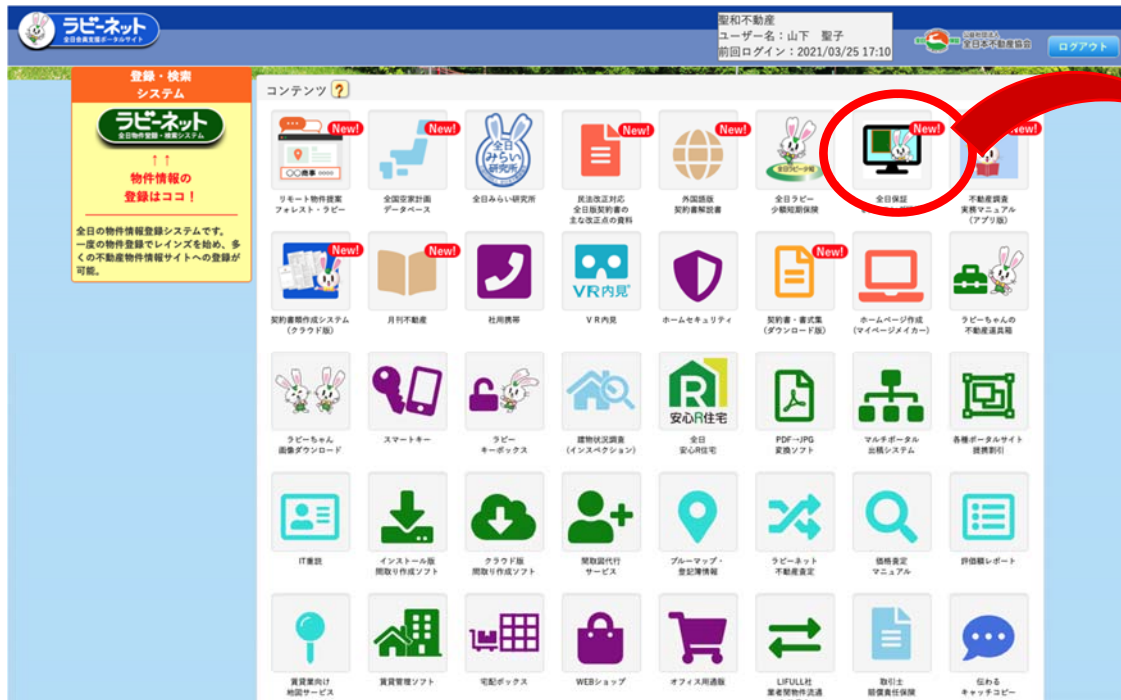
ラビーネット
全日会員支援ポータルサイト

聖和不動産
ユーザー名：山下　聖子
前回ログイン：2021/03/25 17:10

全日本不動産協会

ログアウト

登録・検索システム

ラビーネット
全日物件登録・検索システム

↑↑
物件情報の
登録はココ！

全日の物件情報登録システムです。一度の物件登録でレインズを始め、多くの不動産物件情報サイトへの登録が可能。

コンテンツ ?

New!
リモート物件提案 フォレスト・ラビー

New!
全国空家計画 データベース

全日みらい研究所

New!
民法改正対応 全日版契約書の主な改正点の資料

New!
外国語版 契約書解説書

全日ラビー 少額短期保険

New!
全日保証

New!
不動産調査 実務マニュアル （アプリ版）

New!
契約書類作成システム （クラウド版）

New!
月刊不動産

社用携帯

VR内見

ホームセキュリティ

New!
契約書・書式集 （ダウンロード版）

ホームページ作成 （マイページメイカー）

ラビーちゃんの 不動産道具箱

ラビーちゃん 画像ダウンロード

スマートキー

ラビー キーボックス

建物状況調査 （インスペクション）

安心R住宅
全日 安心R住宅

PDF→JPG 変換ソフト

マルチポータル 出稿システム

各種ポータルサイト 提携割引

IT重説

インストール版 間取り作成ソフト

クラウド版 間取り作成ソフト

間取図代行 サービス

ブルーマップ・ 登記簿情報

ラビーネット 不動産査定

価格査定 マニュアル

評価額レポート

賃貸業向け 地図サービス

賃貸管理ソフト

宅配ボックス

WEBショップ

オフィス用通販

LIFULL社 業者間物件流通

取引士 賠償責任保険

伝わる キャッチコピー